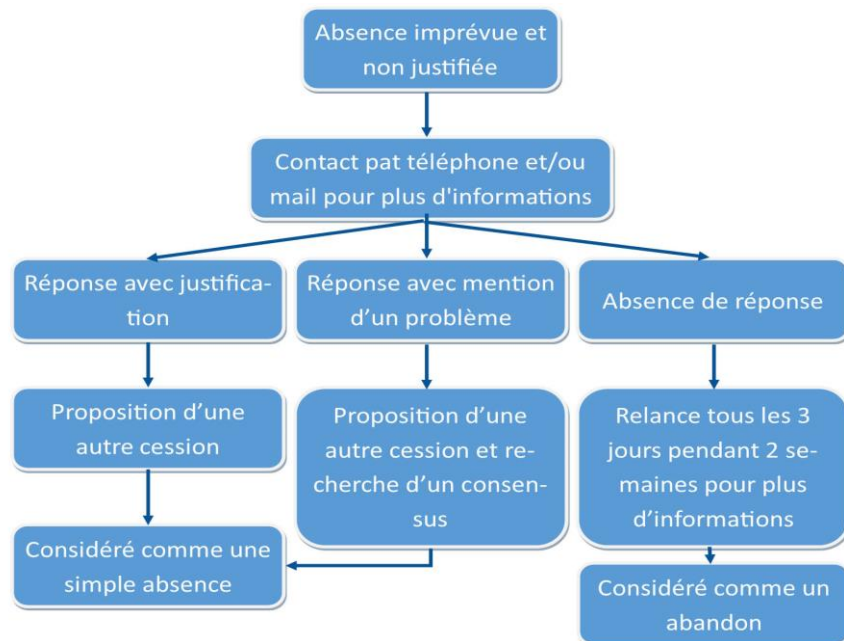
Absence imprévue et non justifiée

Contact pat téléphone et/ou mail pour plus d'informations

Réponse avec justification

Réponse avec mention d'un problème

Absence de réponse

Proposition d'une autre cession

Proposition d'une autre cession et recherche d'un consensus

Relance tous les 3 jours pendant 2 semaines pour plus d'informations

Considéré comme une simple absence

Considéré comme un abandon